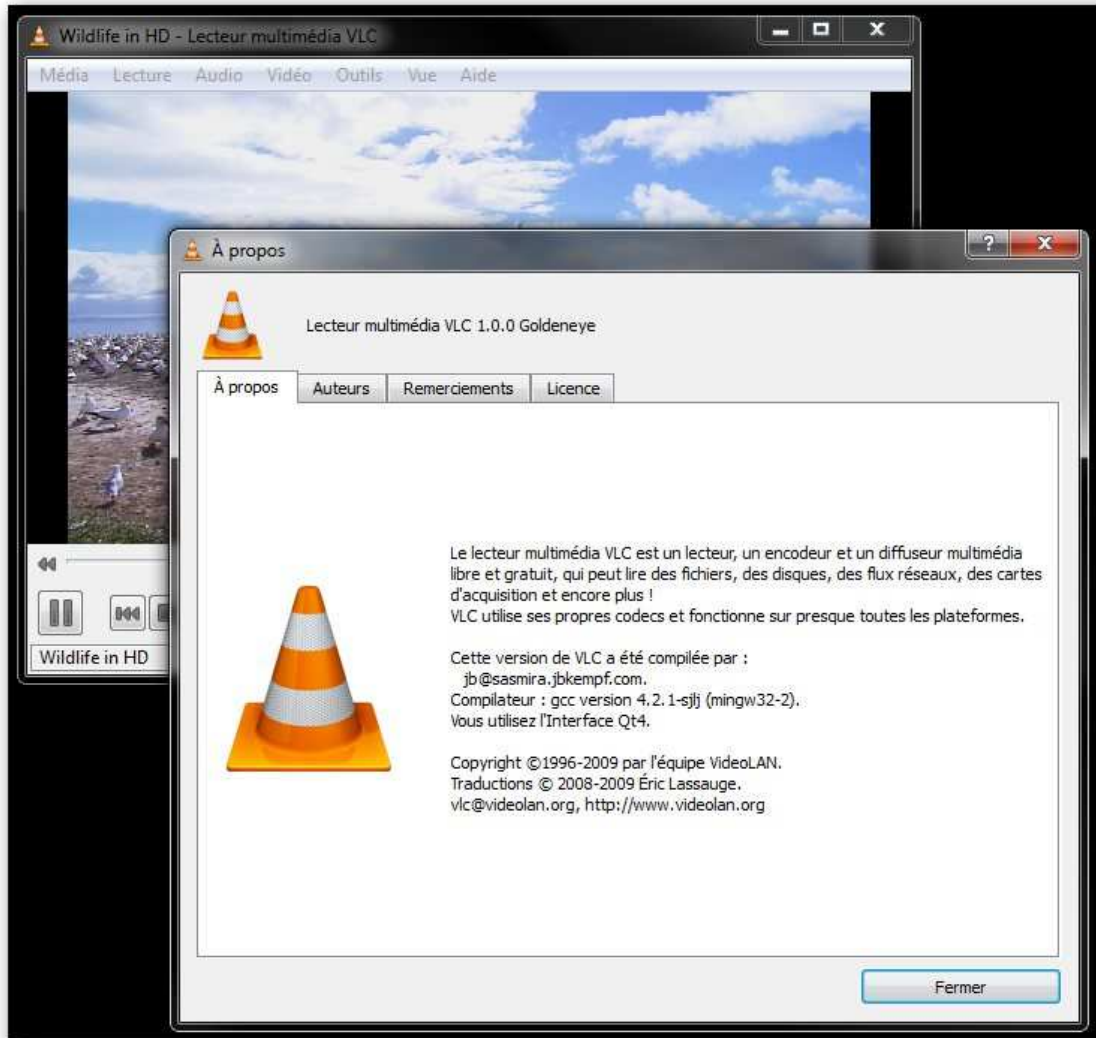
Wildlife in HD - Lecteur multimédia VLC

Média Lecture Audio Vidéo Outils Vue Aide

Wildlife in HD

À propos

Lecteur multimédia VLC 1.0.0 Goldeneye

À propos | Auteurs | Remerciements | Licence

Le lecteur multimédia VLC est un lecteur, un encodeur et un diffuseur multimédia libre et gratuit, qui peut lire des fichiers, des disques, des flux réseaux, des cartes d'acquisition et encore plus !
VLC utilise ses propres codecs et fonctionne sur presque toutes les plateformes.

Cette version de VLC a été compilée par :
jb@sasmira.jbkempf.com.
Compilateur : gcc version 4.2.1-sjlj (mingw32-2).
Vous utilisez l'Interface Qt4.

Copyright ©1996-2009 par l'équipe VideoLAN.
Traductions © 2008-2009 Éric Lassauge.
vlc@videolan.org, http://www.videolan.org

Fermer